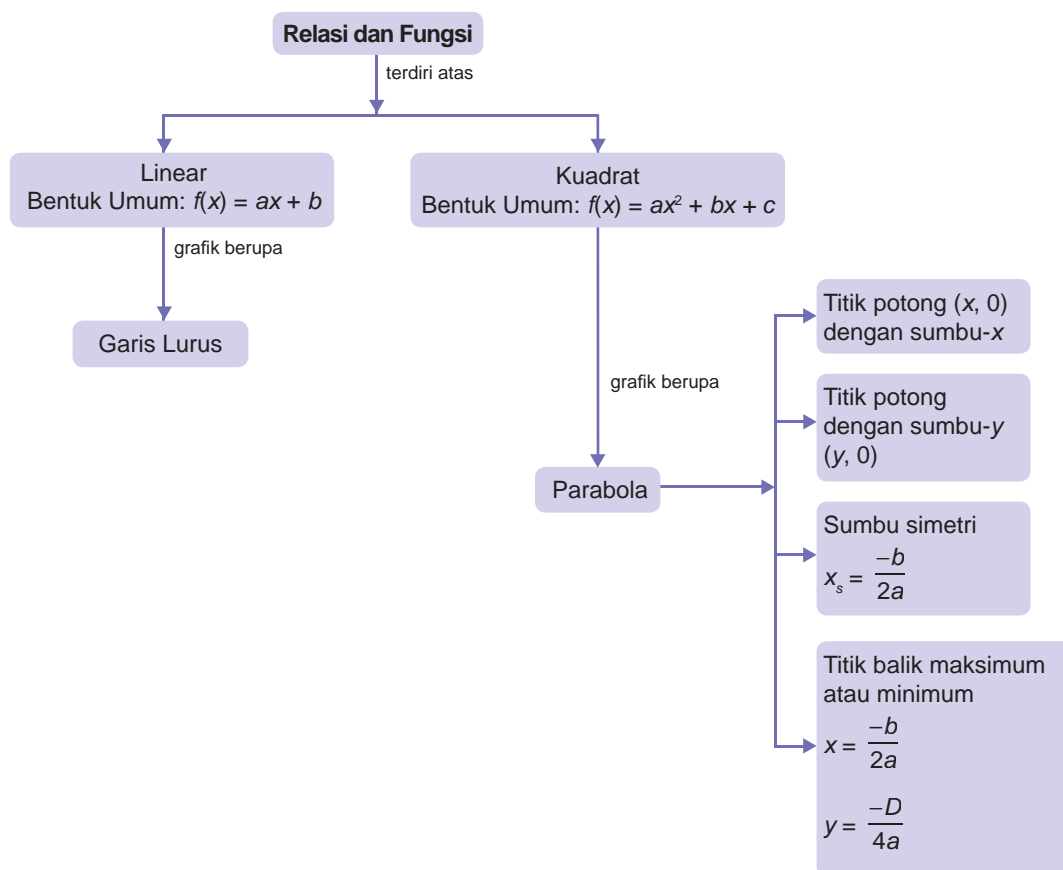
Relasi dan Fungsi

terdiri atas

Linear
Bentuk Umum: $f(x) = ax + b$

grafik berupa

Garis Lurus

Kuadrat
Bentuk Umum: $f(x) = ax^2 + bx + c$

grafik berupa

Parabola

Titik potong $(x, 0)$ dengan sumbu-$x$

Titik potong dengan sumbu-$y$ $(y, 0)$

Sumbu simetri
$x_s = \frac{-b}{2a}$

Titik balik maksimum atau minimum
$x = \frac{-b}{2a}$

$y = \frac{-D}{4a}$